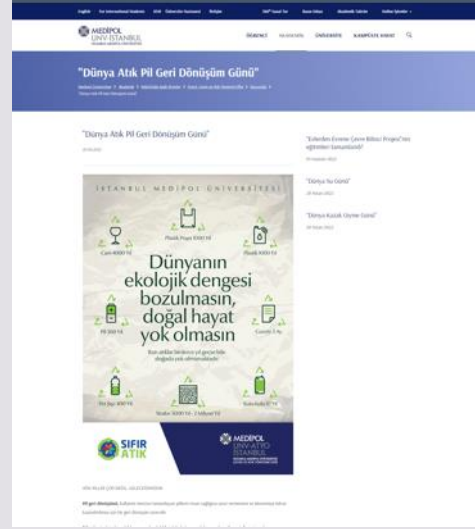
English · For International Students · EMA · Üniversite Hastanesi · İletişim · 360° Sanal Tur · Kurum İçinu · Akademik Takvim · Online İşlemler

MEDIPOL ÜNİVERSİTESİ İSTANBUL

ÜNİVERSİTE · AKADEMİK · ÖĞRENCİ · KAMPÜSTE HAYAT

"Dünya Atık Pil Geri Dönüşüm Günü"

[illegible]

"Dünya Atık Pil Geri Dönüşüm Günü"

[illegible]

İSTANBUL MEDİPOL ÜNİVERSİTESİ

Plastik Poşet 1000 Yıl

Cam 4000 Yıl

Plastik Şişe 1000 Yıl

Dünyanın ekolojik dengesi bozulmasın, doğal hayat yok olmasın

Pil 500 Yıl

Gazete 1-3 Ay

Bazı atıklar binlerce yıl geçse bile doğada yok olmuyor!

Pet Şişe 400 Yıl

Strafor 5000 Yıl - 1 Milyon Yıl

Teneke 10 Yıl

SIFIR ATIK

MEDIPOL ÜNİVERSİTESİ İSTANBUL

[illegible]

Pil geri dönüşümü, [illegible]

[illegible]

"Erkenden Evrene Çevre Bilinci Projesi"nin eğitimleri tamamlandı!

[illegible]

"Dünya Su Günü"

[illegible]

"Dünya Kuzak Uyanı Günü"

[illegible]